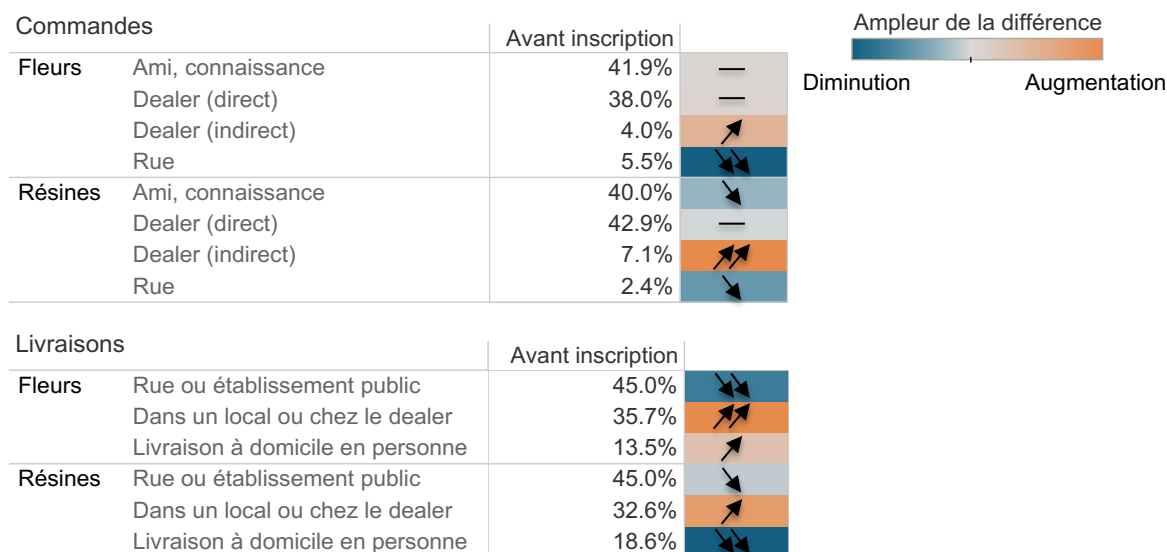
Commandes

Ampleur de la différence

Diminution Augmentation

| | | Avant inscription | |
|---|---|---|---|
| Fleurs | Ami, connaissance | 41.9% | — |
| | Dealer (direct) | 38.0% | — |
| | Dealer (indirect) | 4.0% | ↗ |
| | Rue | 5.5% | ↘↘ |
| Résines | Ami, connaissance | 40.0% | ↘ |
| | Dealer (direct) | 42.9% | — |
| | Dealer (indirect) | 7.1% | ↗↗ |
| | Rue | 2.4% | ↘ |

Livraisons

| | | Avant inscription | |
|---|---|---|---|
| Fleurs | Rue ou établissement public | 45.0% | ↘↘ |
| | Dans un local ou chez le dealer | 35.7% | ↗↗ |
| | Livraison à domicile en personne | 13.5% | ↗ |
| Résines | Rue ou établissement public | 45.0% | ↘ |
| | Dans un local ou chez le dealer | 32.6% | ↗ |
| | Livraison à domicile en personne | 18.6% | ↘↘ |